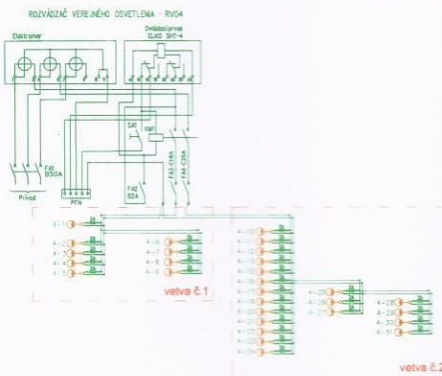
ROZVÁDZAČ VEREJNÉHO OSVETLENIA - RVO4

Elektromer

Svetelný spínač
SLAD SHT-4

FA1
B50A

Prívod

PEN

SA1

KM1

FA2
B2A

FA3 - C16A

FA4 - C25A

4 - 1

4 - 2

4 - 3

4 - 4

4 - 5

4 - 6

4 - 7

4 - 8

4 - 9

4 - 10

4 - 11

4 - 12

4 - 13

4 - 14

4 - 15

4 - 16

4 - 17

4 - 18

4 - 19

4 - 20

4 - 21

4 - 22

4 - 23

4 - 24

4 - 25

4 - 26

4 - 27

4 - 28

4 - 29

4 - 30

4 - 31

vetva č.1

vetva č.2